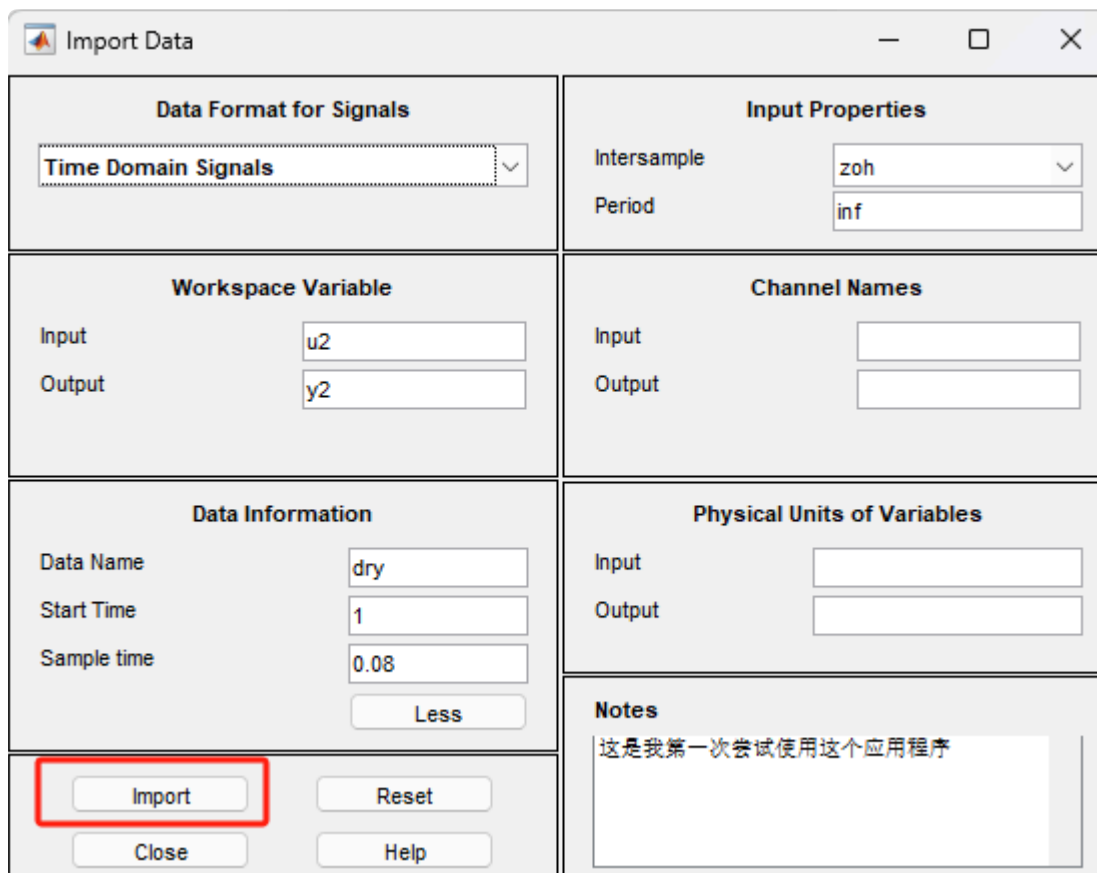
Import Data

Data Format for Signals

Time Domain Signals

Input Properties

Intersample zoh

Period inf

Workspace Variable

Input u2

Output y2

Channel Names

Input

Output

Data Information

Data Name dry

Start Time 1

Sample time 0.08

Less

Physical Units of Variables

Input

Output

Notes

这是我第一次尝试使用这个应用程序

Import

Reset

Close

Help